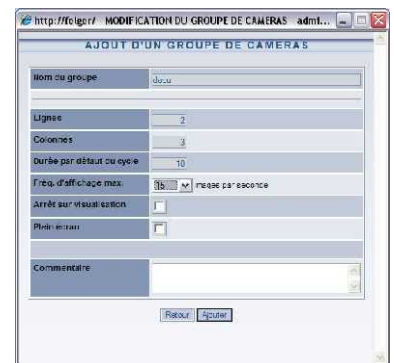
http://folger/ MODIFICATION DU GROUPE DE CAMERAS admi...

AJOUT D'UN GROUPE DE CAMERAS

| | |
|---|---|
| Nom du groupe | deux |
| Lignes | 2 |
| Colonnes | 3 |
| Durée par défaut du cycle | 10 |
| Fréq. d'affichage max. | 15 images par seconde |
| Arrêt sur visualisation | |
| Plein écran | |
| Commentaire | |

Retour Ajouter